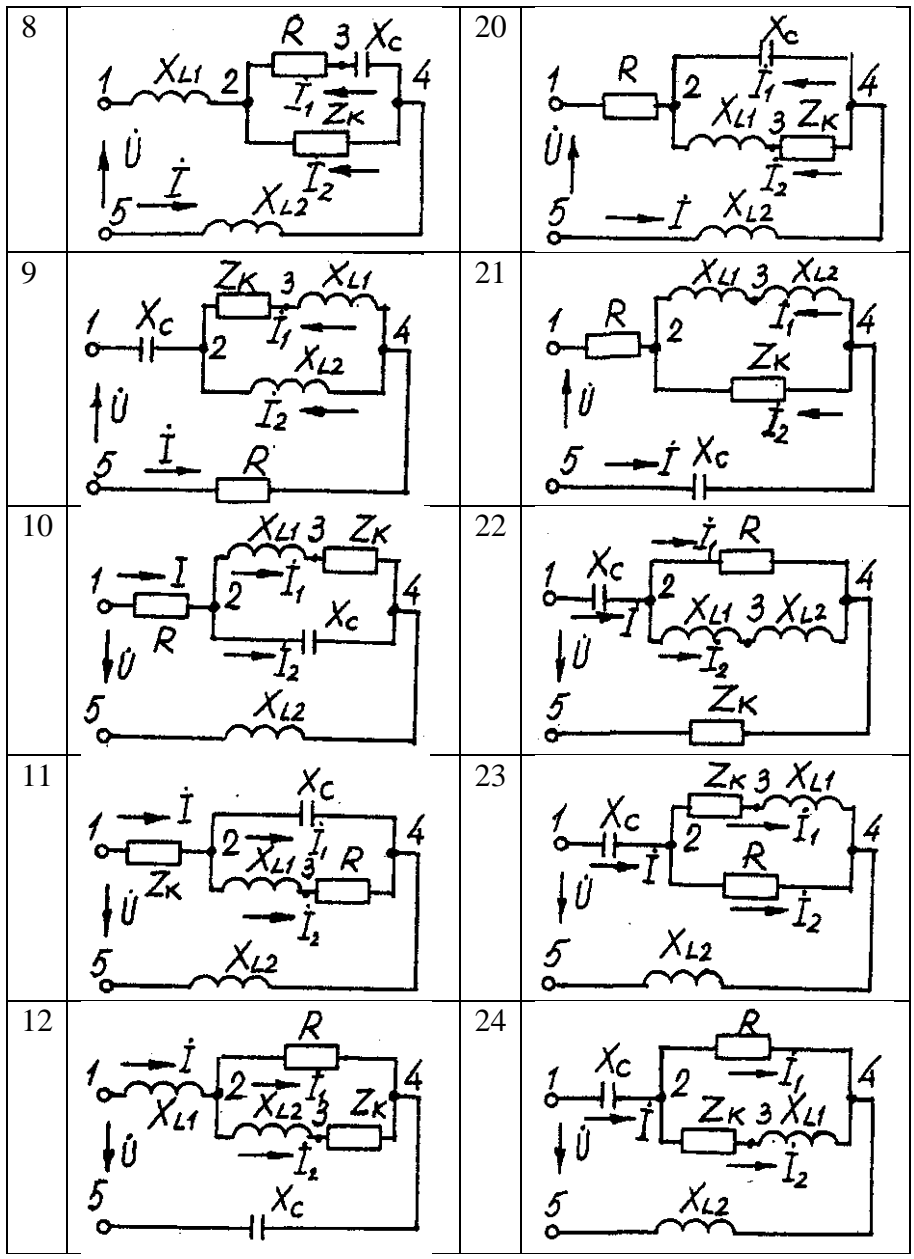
| | | | |
|---|---|---|---|
| 8 | 1 $X_{L1}$ 2 R 3 $X_C$ 4 $\dot{I}_1$ $Z_K$ $\dot{I}_2$ $\dot{U}$ 5 $\dot{I}$ $X_{L2}$ | 20 | $X_C$ 1 R 2 $\dot{I}_1$ 4 $X_{L1}$ 3 $Z_K$ $\dot{U}$ $\dot{I}_2$ 5 $\dot{I}$ $X_{L2}$ |
| 9 | $Z_K$ 3 $X_{L1}$ 1 $X_C$ 2 $\dot{I}_1$ 4 $X_{L2}$ $\dot{U}$ $\dot{I}_2$ 5 $\dot{I}$ R | 21 | $X_{L1}$ 3 $X_{L2}$ 1 R 2 $\dot{I}_1$ 4 $Z_K$ $\dot{U}$ $\dot{I}_2$ 5 $\dot{I}$ $X_C$ |
| 10 | $X_{L1}$ 3 $Z_K$ 1 $\dot{I}$ 2 $\dot{I}_1$ 4 R $X_C$ $\dot{U}$ $\dot{I}_2$ 5 $X_{L2}$ | 22 | $\dot{I}_1$ R 1 $X_C$ 2 4 $\dot{I}$ $X_{L1}$ 3 $X_{L2}$ $\dot{U}$ $\dot{I}_2$ 5 $Z_K$ |
| 11 | $\dot{I}$ $X_C$ 1 2 $\dot{I}_1$ 4 $X_{L1}$ 3 R $Z_K$ $\dot{U}$ $\dot{I}_2$ 5 $X_{L2}$ | 23 | $Z_K$ 3 $X_{L1}$ 1 $X_C$ 2 $\dot{I}_1$ 4 $\dot{I}$ R $\dot{U}$ $\dot{I}_2$ 5 $X_{L2}$ |
| 12 | R 1 $\dot{I}$ 2 $\dot{I}_1$ 4 $X_{L1}$ $X_{L2}$ 3 $Z_K$ $\dot{U}$ $\dot{I}_2$ 5 $X_C$ | 24 | R 1 $X_C$ 2 $\dot{I}_1$ 4 $\dot{I}$ $Z_K$ 3 $X_{L1}$ $\dot{U}$ $\dot{I}_2$ 5 $X_{L2}$ |